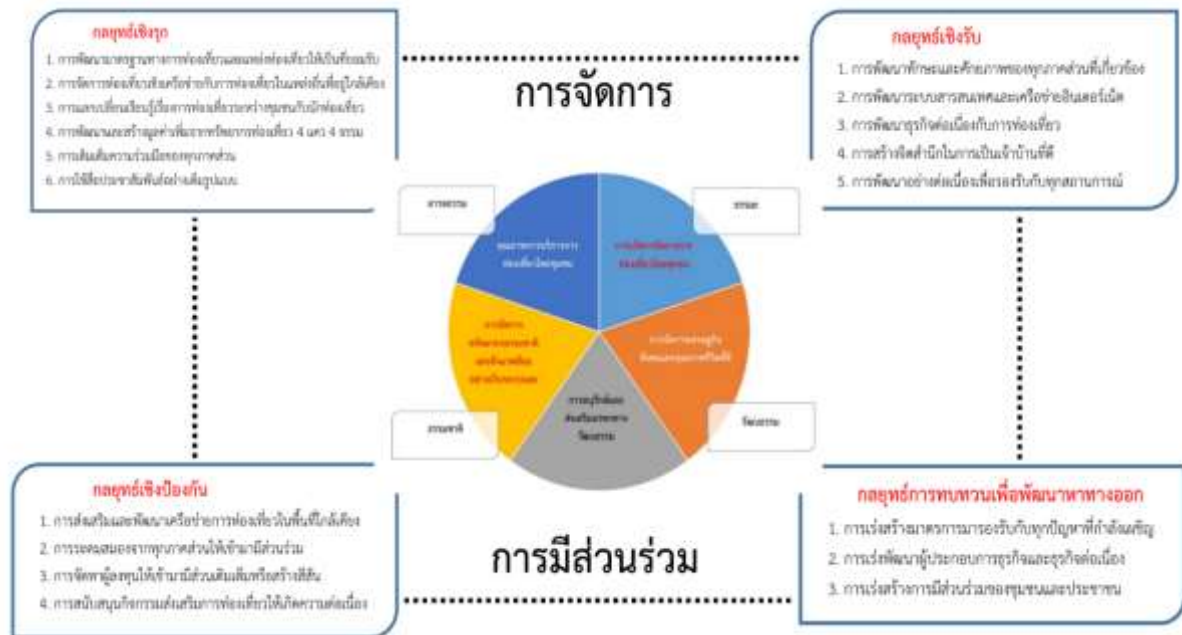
กลยุทธ์เชิงรุก

1. การพัฒนามาตรฐานทางการท่องเที่ยวและแหล่งท่องเที่ยวให้เป็นที่ยอมรับ
2. การจัดการท่องเที่ยวเส้นหรือเครือข่ายกับการท่องเที่ยวในแหล่งอื่นที่อยู่ใกล้เคียง
3. การแลกเปลี่ยนเรียนรู้เรื่องการท่องเที่ยวระหว่างชุมชนกับนักท่องเที่ยว
4. การพัฒนาและสร้างมูลค่าเพิ่มจากทรัพยากรการท่องเที่ยว 4 แหล่ง 4 ธรรม
5. การส่งเสริมความร่วมมือของทุกภาคส่วน
6. การใช้สื่อประชาสัมพันธ์อย่างเต็มรูปแบบ

การจัดการ

กลยุทธ์เชิงรับ

1. การพัฒนาทักษะและศักยภาพของทุกภาคส่วนที่เกี่ยวข้อง
2. การพัฒนาระบบสารสนเทศและเครือข่ายอินเตอร์เน็ต
3. การพัฒนาธุรกิจต่อเนื่องกับการท่องเที่ยว
4. การสร้างจิตสำนึกในการเป็นเจ้าบ้านที่ดี
5. การพัฒนาอย่างต่อเนื่องเพื่อรองรับกับทุกสถานการณ์

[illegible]

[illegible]

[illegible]

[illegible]

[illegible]

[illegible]

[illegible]

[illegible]

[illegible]

กลยุทธ์เชิงป้องกัน

1. การส่งเสริมและพัฒนาเครือข่ายการท่องเที่ยวในพื้นที่ใกล้เคียง
2. การระดมสมองจากทุกภาคส่วนให้เข้ามามีส่วนร่วม
3. การจัดหาผู้ลงทุนให้เข้ามามีส่วนเติมเต็มหรือสร้างสีสัน
4. การสนับสนุนกิจกรรมส่งเสริมการท่องเที่ยวให้เกิดความต่อเนื่อง

การมีส่วนร่วม

กลยุทธ์การทบทวนเพื่อพัฒนาหาทางออก

1. การเร่งสร้างมาตรการรองรับกับทุกปัญหาที่กำลังเผชิญ
2. การเร่งพัฒนาผู้ประกอบการธุรกิจและธุรกิจต่อเนื่อง
3. การเร่งสร้างการมีส่วนร่วมของชุมชนและประชาชน